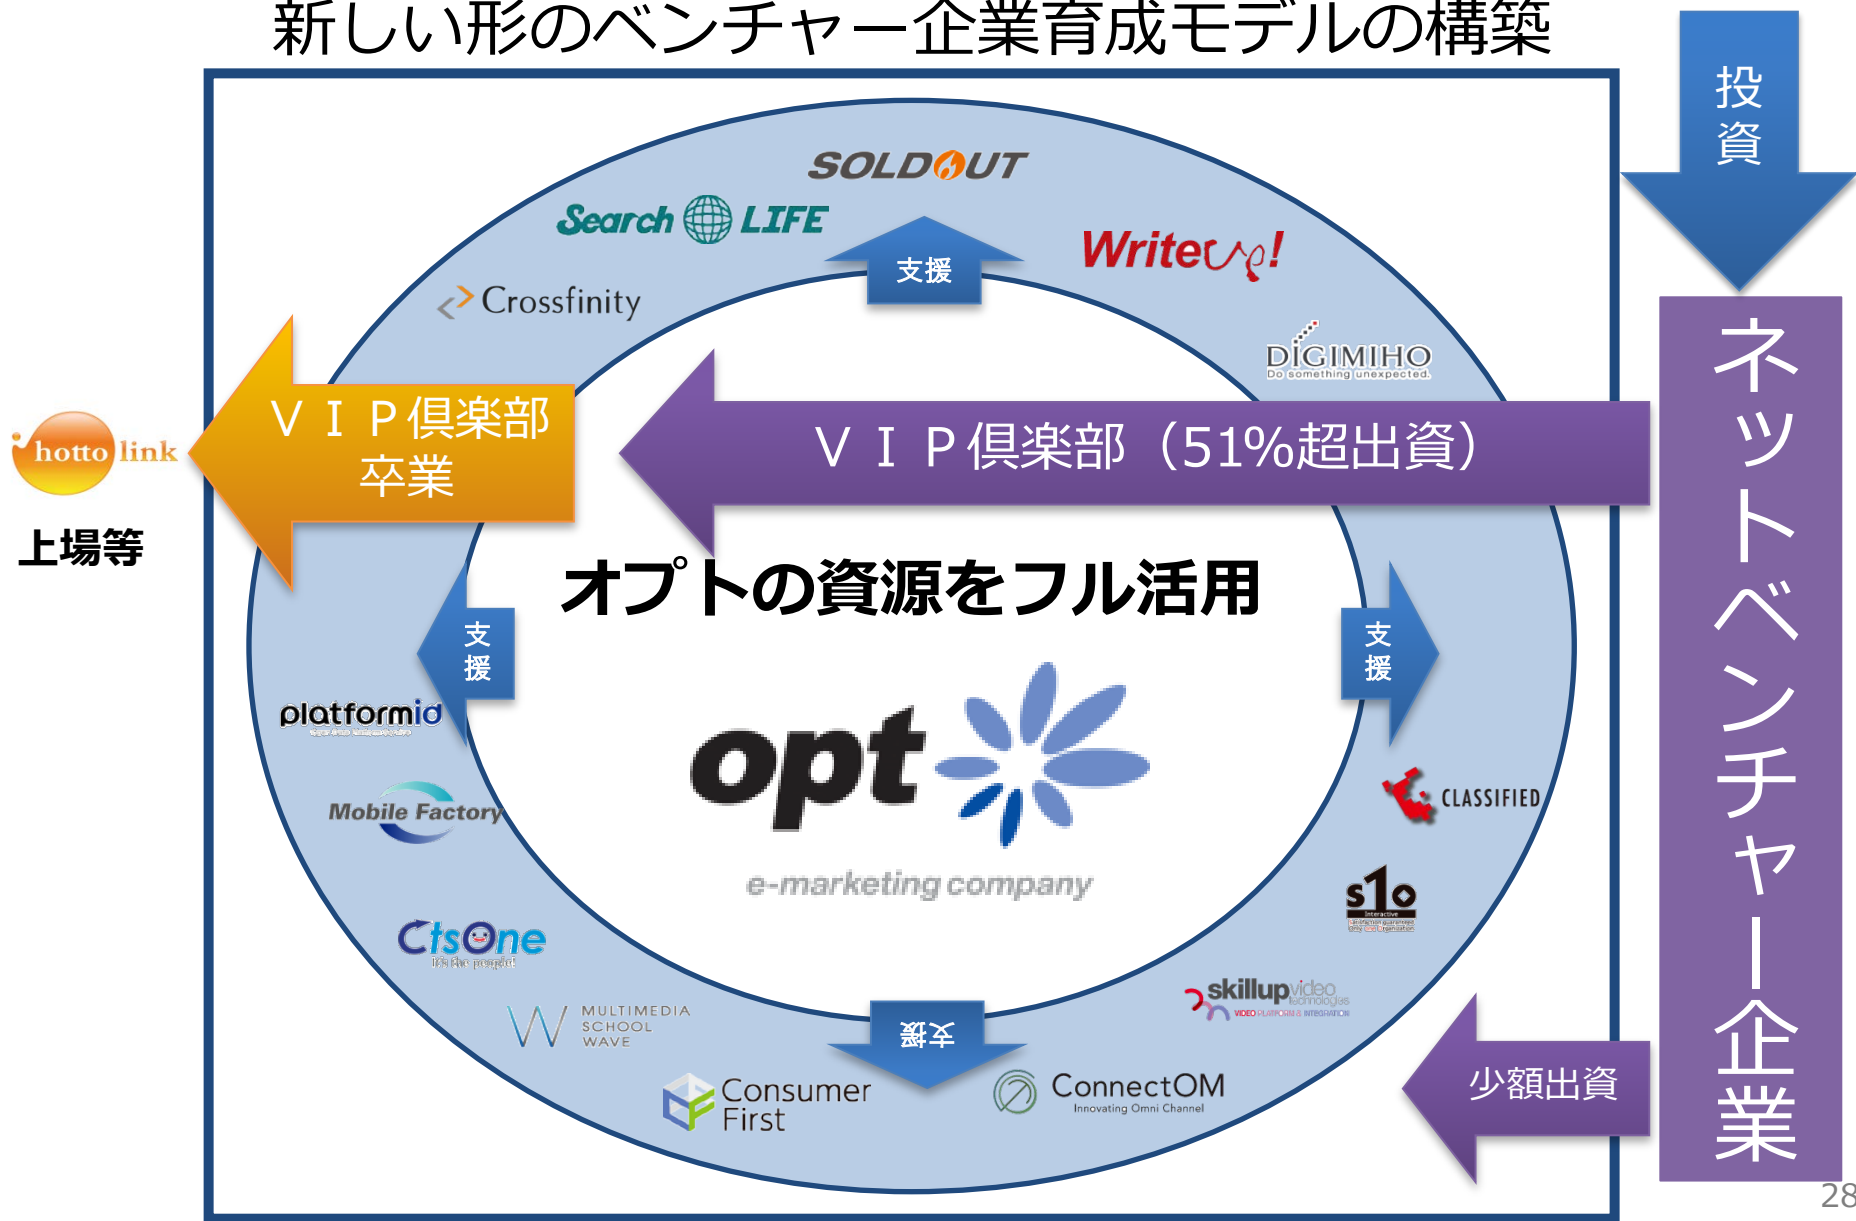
新しい形のベンチャー企業育成モデルの構築

投資

ネットベンチャー企業

SOLDOUT

Search LIFE

支援

WriteUp!

Crossfinity

DIGIMIHO
Do something unexpected.

ＶＩＰ倶楽部卒業

ＶＩＰ倶楽部（51%超出資）

hotto link

上場等

オプトの資源をフル活用

支援

支援

platformid

opt

e-marketing company

CLASSIFIED

Mobile Factory

s1o

CtsOne
It's the people!

skillupvideo technologies

MULTIMEDIA SCHOOL WAVE

支援

少額出資

Consumer First

ConnectOM
Innovating Omni Channel

28